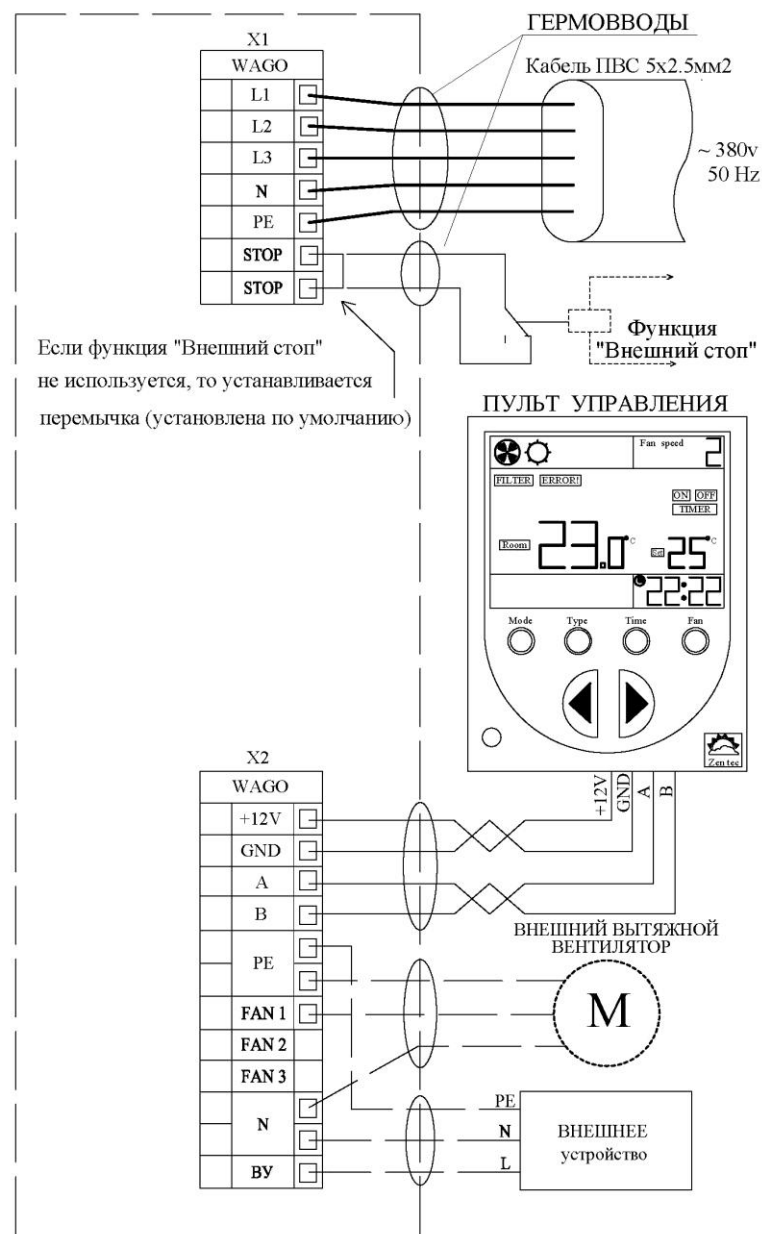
ГЕРМОВВОДЫ

X1
WAGO
L1
L2
L3
N
PE
STOP
STOP

Кабель ПВС 5x2.5мм2

~ 380v
50 Hz

Функция "Внешний стоп"

Если функция "Внешний стоп" не используется, то устанавливается перемычка (установлена по умолчанию)

ПУЛЬТ УПРАВЛЕНИЯ

Fan speed 2
FILTER ERROR!
ON OFF
TIMER
Room 23.0 °C
25 °C
22:22
Mode Type Time Fan
Zen tec

+12V GND A B

X2
WAGO
+12V
GND
A
B
PE
FAN 1
FAN 2
FAN 3
N
ВУ

ВНЕШНИЙ ВЫТЯЖНОЙ ВЕНТИЛЯТОР

M

PE
N
L

ВНЕШНЕЕ устройство